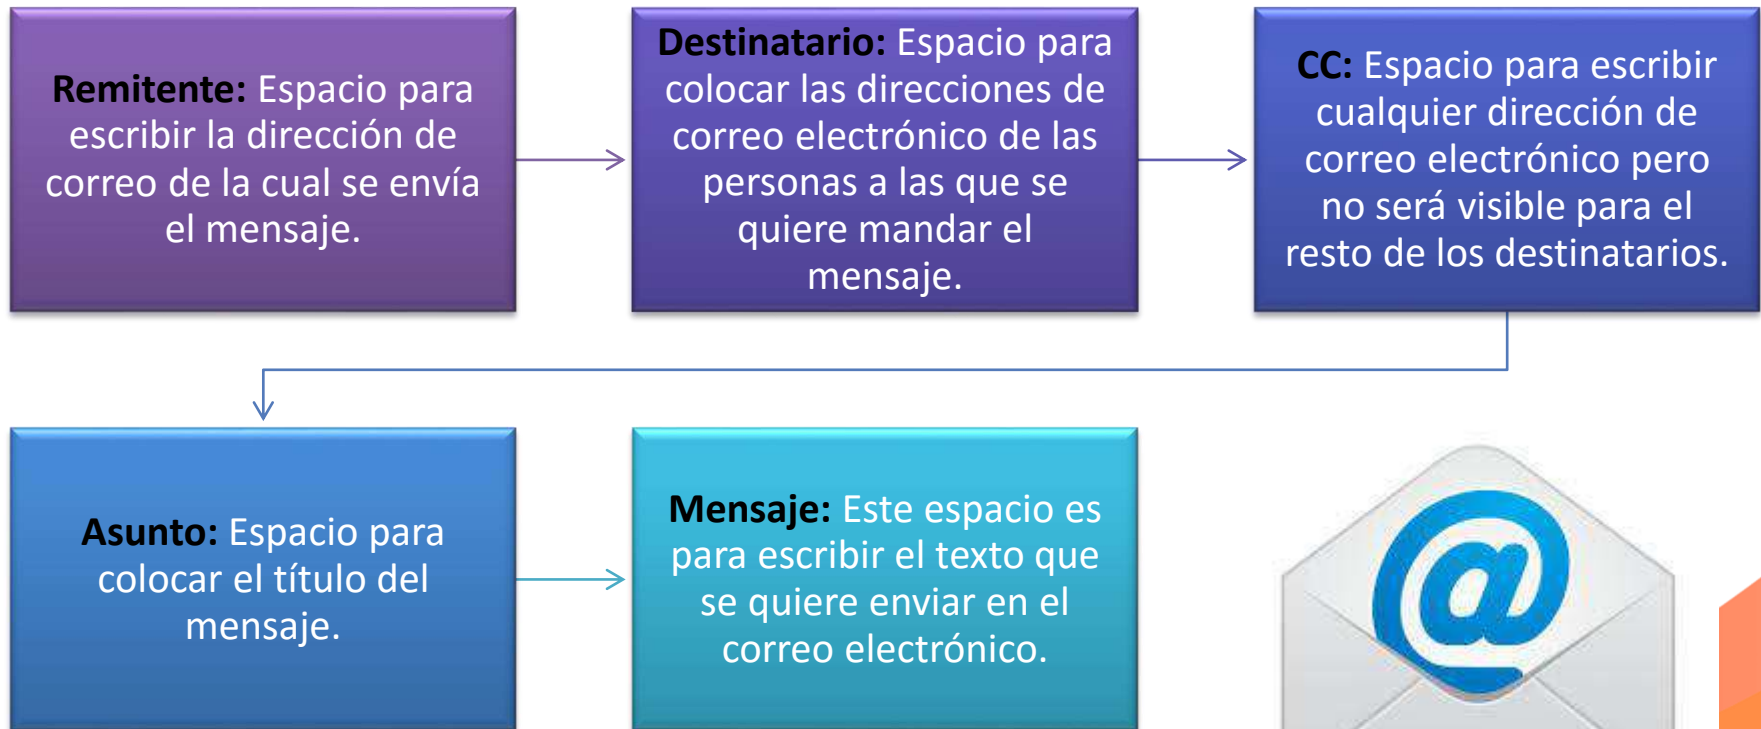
**Remitente:** Espacio para escribir la dirección de correo de la cual se envía el mensaje.

**Destinatario:** Espacio para colocar las direcciones de correo electrónico de las personas a las que se quiere mandar el mensaje.

**CC:** Espacio para escribir cualquier dirección de correo electrónico pero no será visible para el resto de los destinatarios.

**Asunto:** Espacio para colocar el título del mensaje.

**Mensaje:** Este espacio es para escribir el texto que se quiere enviar en el correo electrónico.

@